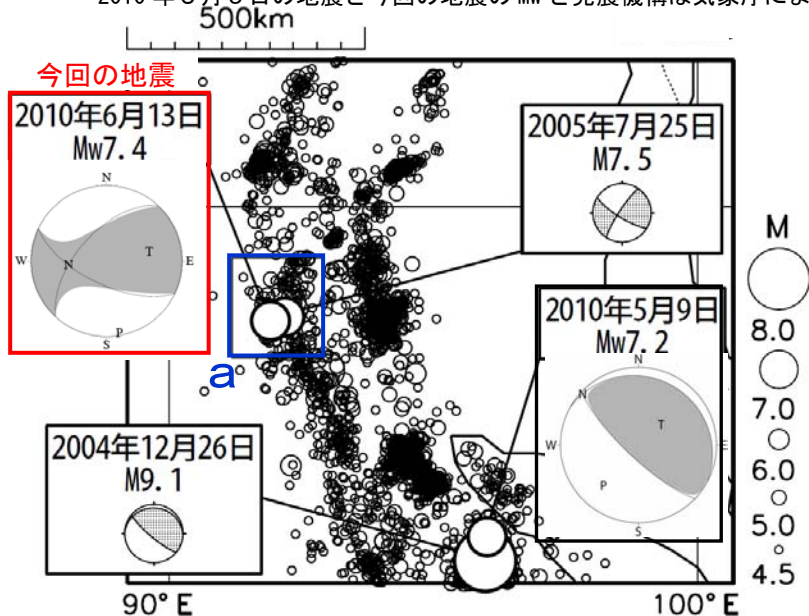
2010 年 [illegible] 月 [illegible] 日の地震と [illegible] 回の地震の Mw と発震機構は気象庁によ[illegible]

500km

今回の地震

2010年6月13日
Mw7.4

N
W
N
T
E
P
S

2005年7月25日
M7.5

M

2010年5月9日
Mw7.2

N
W
T
E
P
S

8.0
7.0
6.0
5.0
4.5

a

2004年12月26日
M9.1

90° E
100° E